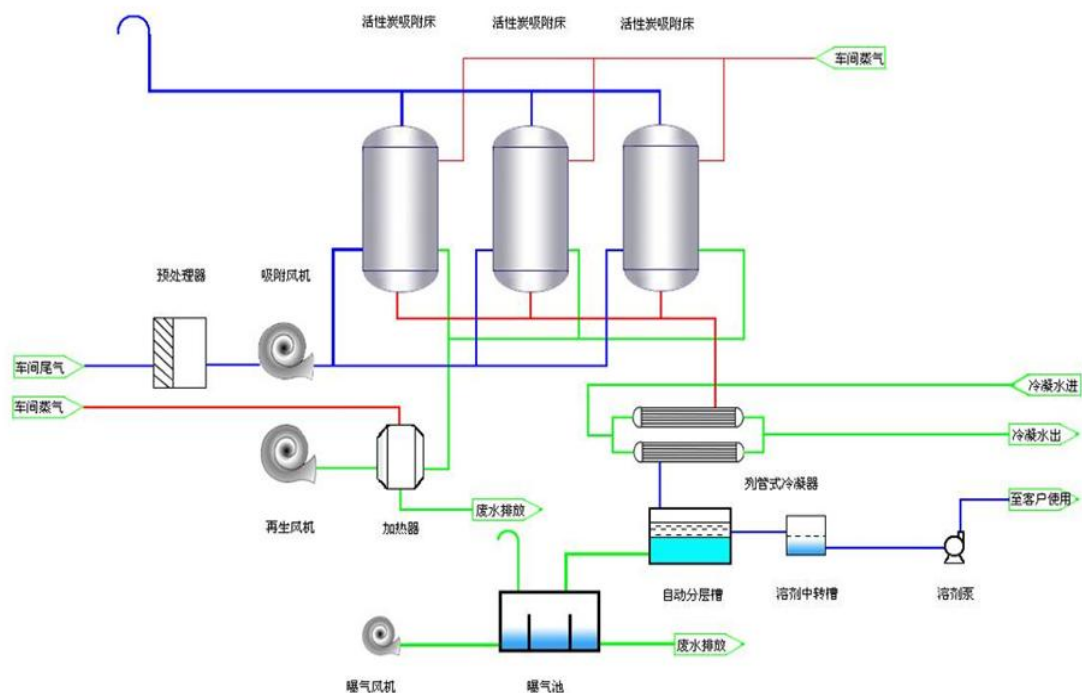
活性炭吸附床
活性炭吸附床
活性炭吸附床
车间蒸气
预处理器
吸附风机
车间尾气
车间蒸气
冷凝水进
冷凝水出
再生风机
加热器
废水排放
列管式冷凝器
至客户使用
自动分层槽
溶剂中转槽
溶剂泵
废水排放
曝气风机
曝气池